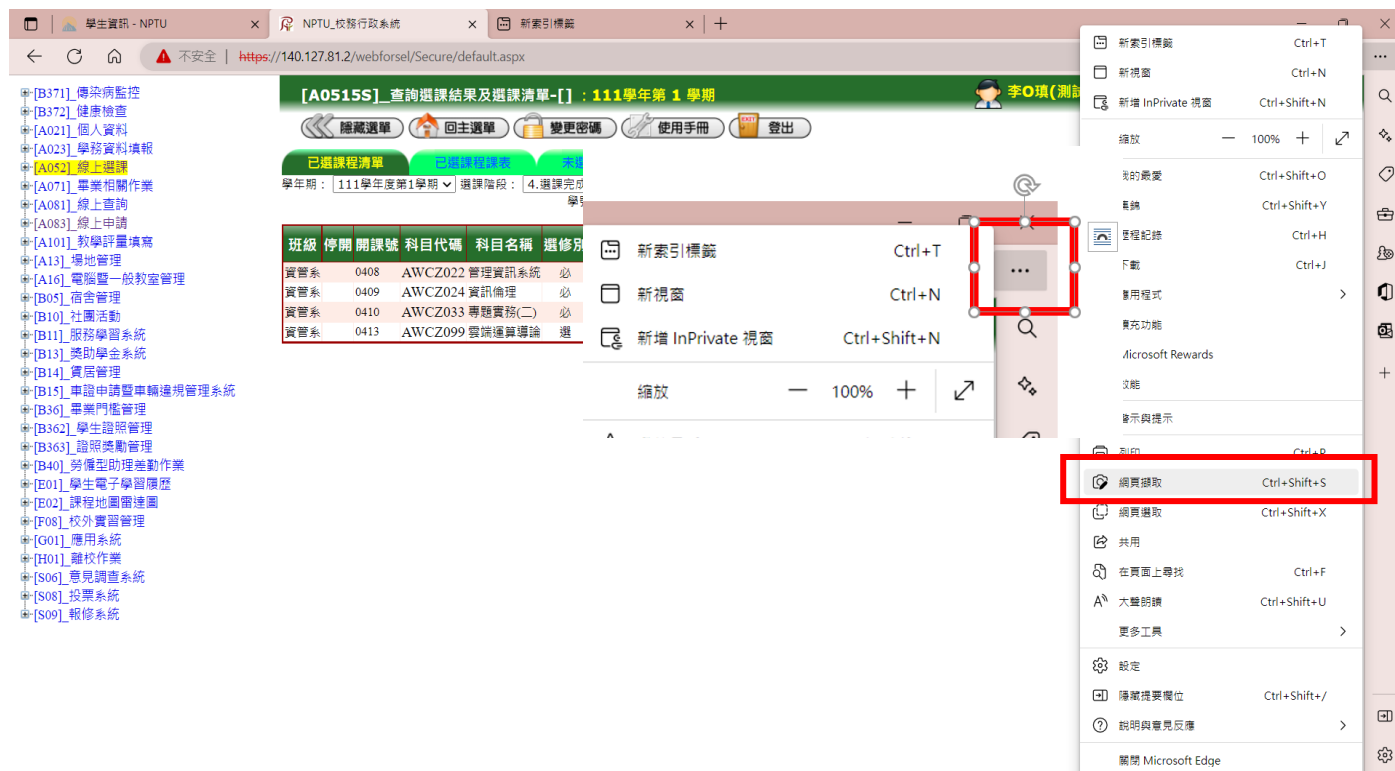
學生資訊 - NPTU
NPTU_校務行政系統
新索引標籤
不安全 | https://140.127.81.2/webforsel/Secure/default.aspx

[B371]_傳染病監控
[B372]_健康檢查
[A021]_個人資料
[A023]_學務資料填報
[A052]_線上選課
[A071]_畢業相關作業
[A081]_線上查詢
[A083]_線上申請
[A101]_教學評量填寫
[A13]_場地管理
[A16]_電腦暨一般教室管理
[B05]_宿舍管理
[B10]_社團活動
[B11]_服務學習系統
[B13]_獎助學金系統
[B14]_賃居管理
[B15]_車證申請暨車輛違規管理系統
[B36]_畢業門檻管理
[B362]_學生證照管理
[B363]_證照獎勵管理
[B40]_勞僱型助理差勤作業
[E01]_學生電子學習履歷
[E02]_課程地圖雷達圖
[F08]_校外實習管理
[G01]_應用系統
[H01]_離校作業
[S06]_意見調查系統
[S08]_投票系統
[S09]_報修系統

[A0515S]_查詢選課結果及選課清單-[]：111學年第 1 學期
李O瑱(測試
隱藏選單 回主選單 變更密碼 使用手冊 登出
已選課程清單 已選課程課表 未選
學年期：111學年度第1學期 選課階段：4.選課完成
學分

| 班級 | 停開 | 開課號 | 科目代碼 | 科目名稱 | 選修別 |
|---|---|---|---|---|---|
| 資管系 | | 0408 | AWCZ022 | 管理資訊系統 | 必 |
| 資管系 | | 0409 | AWCZ024 | 資訊倫理 | 必 |
| 資管系 | | 0410 | AWCZ033 | 專題實務(二) | 必 |
| 資管系 | | 0413 | AWCZ099 | 雲端運算導論 | 選 |

新索引標籤 Ctrl+T
新視窗 Ctrl+N
新增 InPrivate 視窗 Ctrl+Shift+N
縮放 — 100% +

新索引標籤 Ctrl+T
新視窗 Ctrl+N
新增 InPrivate 視窗 Ctrl+Shift+N
縮放 — 100% +
我的最愛 Ctrl+Shift+O
集錦 Ctrl+Shift+Y
歷程記錄 Ctrl+H
下載 Ctrl+J
應用程式
擴充功能
Microsoft Rewards
效能
警示與提示
列印 Ctrl+P
網頁擷取 Ctrl+Shift+S
網頁選取 Ctrl+Shift+X
共用
在頁面上尋找 Ctrl+F
大聲朗讀 Ctrl+Shift+U
更多工具
設定
隱藏提要欄位 Ctrl+Shift+/
說明與意見反應
關閉 Microsoft Edge